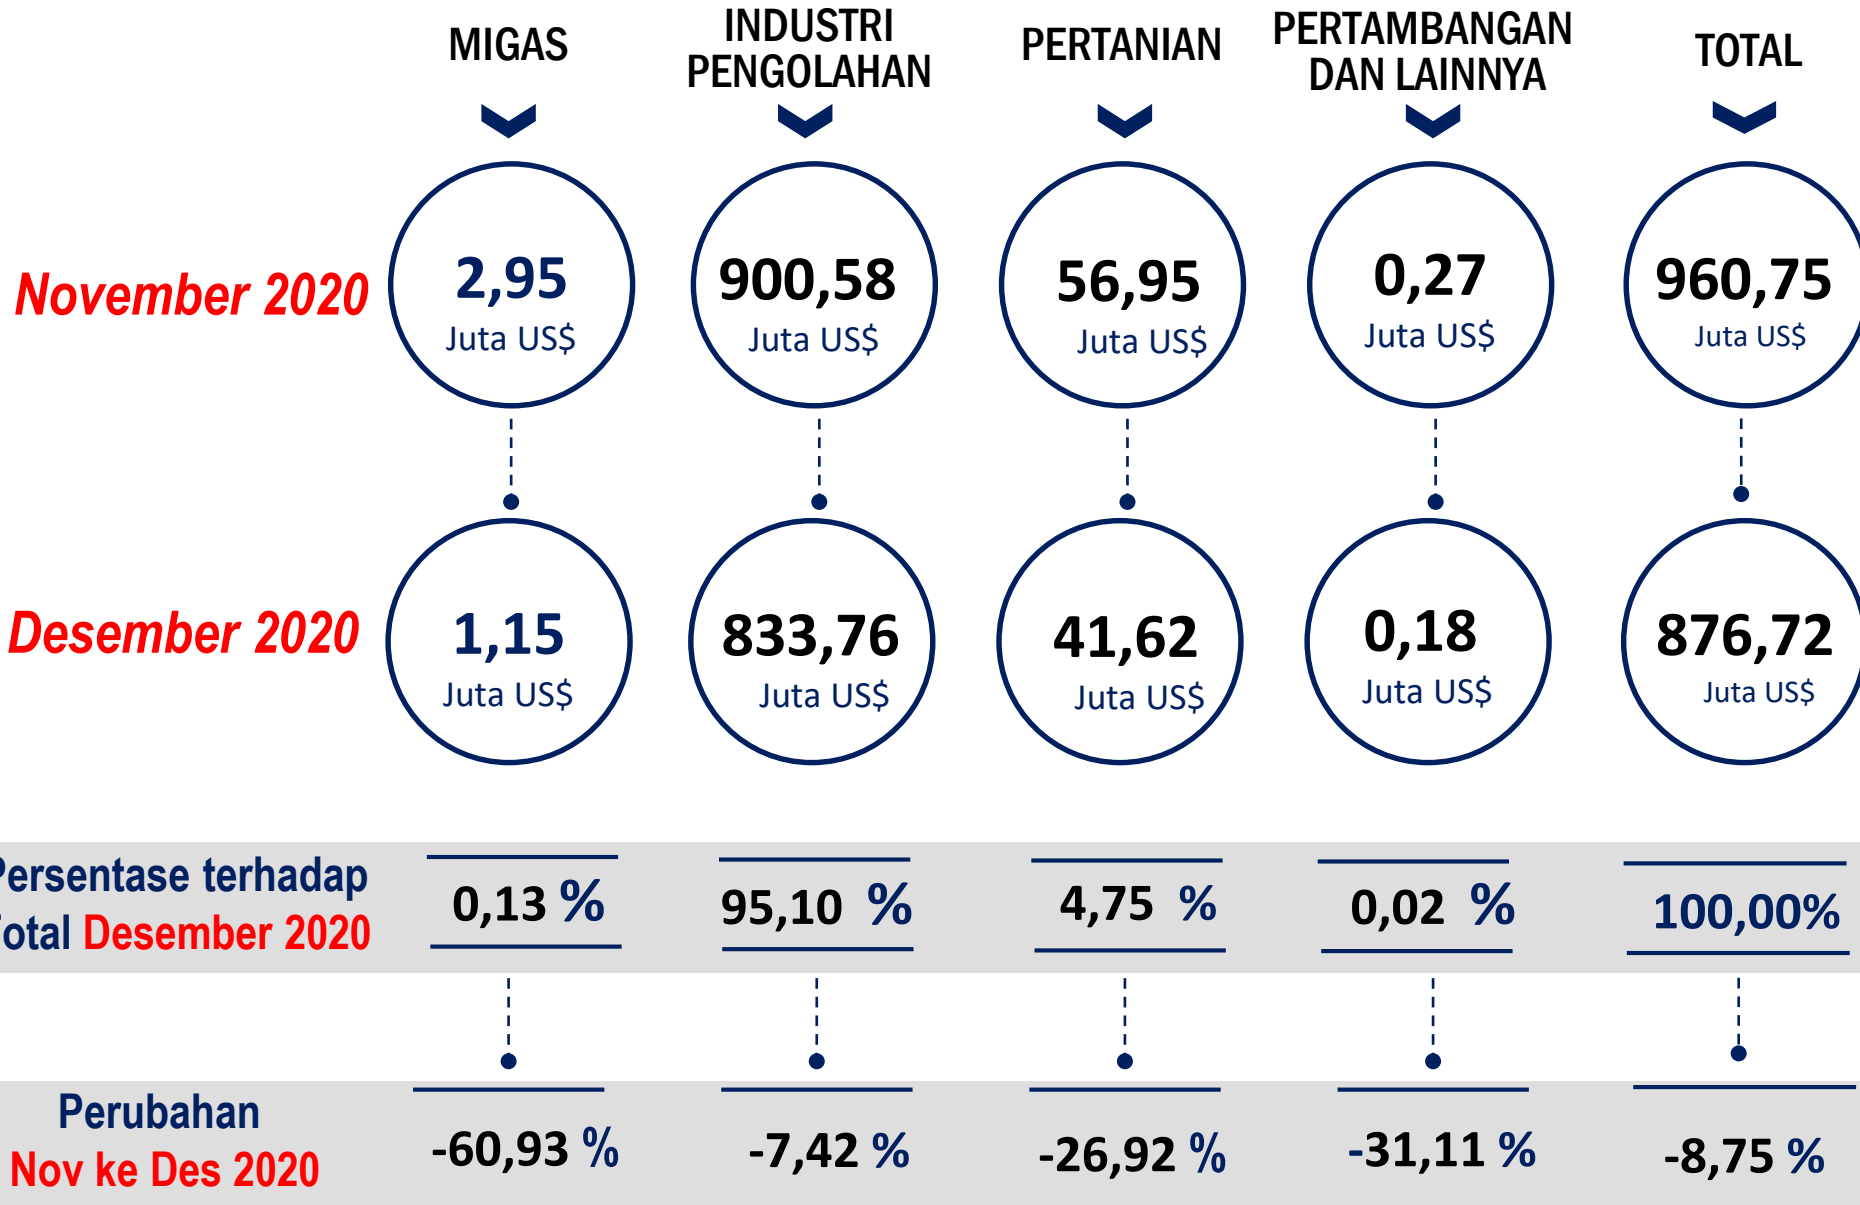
MIGAS

INDUSTRI PENGOLAHAN

PERTANIAN

PERTAMBANGAN DAN LAINNYA

TOTAL

November 2020

2,95 Juta US$

900,58 Juta US$

56,95 Juta US$

0,27 Juta US$

960,75 Juta US$

Desember 2020

1,15 Juta US$

833,76 Juta US$

41,62 Juta US$

0,18 Juta US$

876,72 Juta US$

ersentase terhadap otal Desember 2020

0,13 %

95,10 %

4,75 %

0,02 %

100,00%

Perubahan Nov ke Des 2020

-60,93 %

-7,42 %

-26,92 %

-31,11 %

-8,75 %